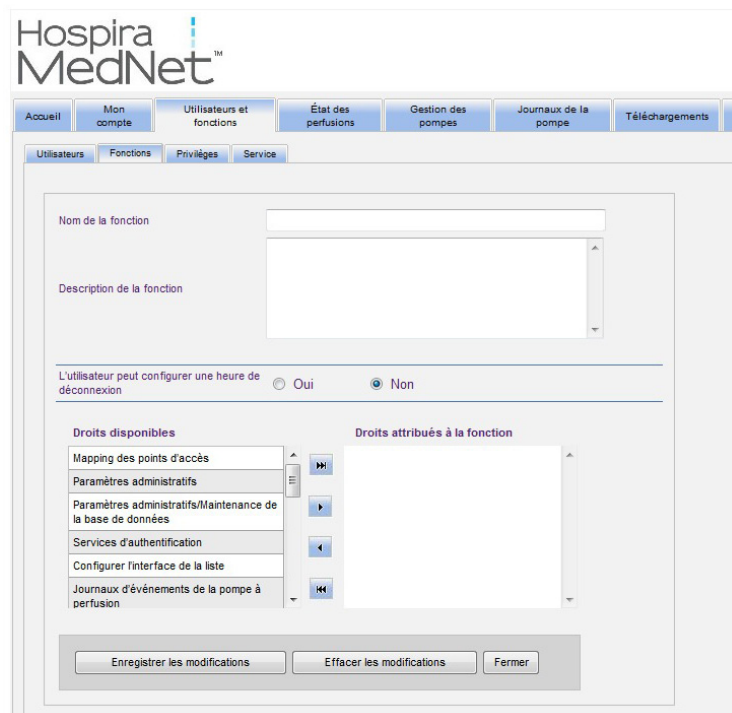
Hospira MedNet™

Accueil | Mon compte | Utilisateurs et fonctions | État des perfusions | Gestion des pompes | Journaux de la pompe | Téléchargements

Utilisateurs | Fonctions | Privilèges | Service

Nom de la fonction

Description de la fonction

L'utilisateur peut configurer une heure de déconnexion Oui Non

Droits disponibles

Mapping des points d'accès
Paramètres administratifs
Paramètres administratifs/Maintenance de la base de données
Services d'authentification
Configurer l'interface de la liste
Journaux d'événements de la pompe à perfusion

Droits attribués à la fonction

Enregistrer les modifications | Effacer les modifications | Fermer